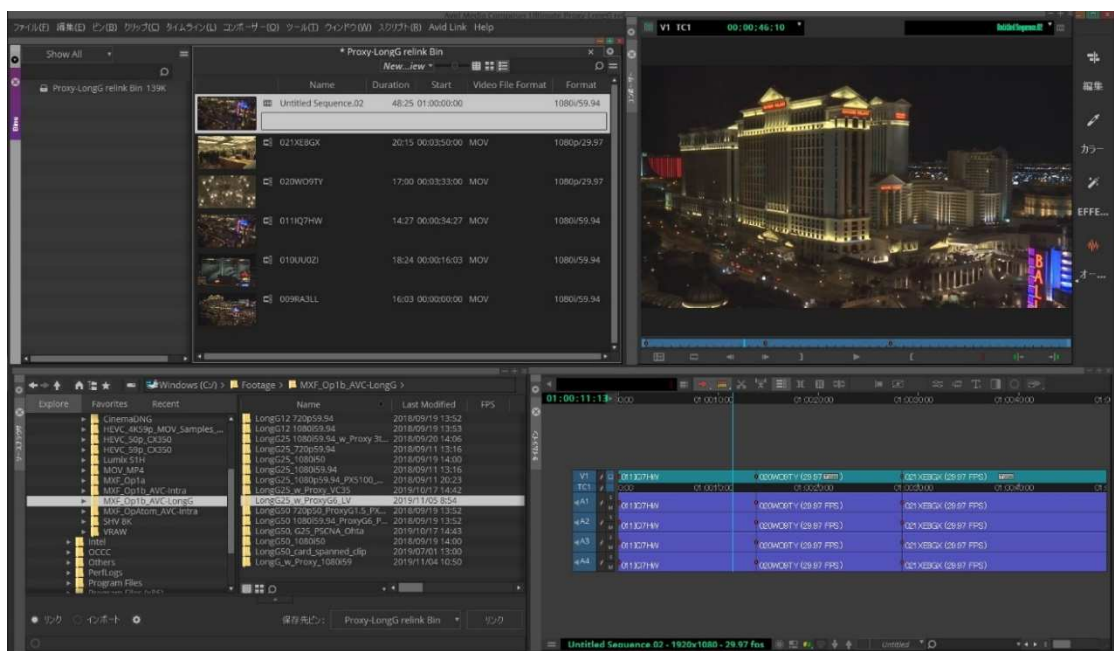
ファイル(F) 編集(E) ビン(B) クリップ(C) タイムライン(L) コンポーザー(O) ツール(T) ウィンドウ(W) スクリプト(B) Avid Link Help

Show All

Proxy-LongG relink Bin 139K

* Proxy-LongG relink Bin

New...iew

| | Name | Duration | Start | Video File Format | Format |
|---|---|---|---|---|---|
| | Untitled Sequence.02 | 48:25 | 01:00:00:00 | | 1080i/59.94 |
| | 021XE8GX | 20:15 | 00:03:50:00 | MOV | 1080p/29.97 |
| | 020WO9TY | 17:00 | 00:03:33:00 | MOV | 1080p/29.97 |
| | 011IQ7HW | 14:27 | 00:00:34:27 | MOV | 1080i/59.94 |
| | 010UU0ZI | 18:24 | 00:00:16:03 | MOV | 1080i/59.94 |
| | 009RA3LL | 16:03 | 00:00:00:00 | MOV | 1080i/59.94 |

V1 TC1 00:00:46:10

編集
カラー
EFFE...
オー...

Windows (C:) > Footage > MXF_Op1b_AVC-LongG >

Explore Favorites Recent

CinemaDNG
HEVC_4K59p_MOV_Samples_...
HEVC_50p_CX350
HEVC_59p_CX350
Lumix S1H
MOV_MP4
MXF_Op1a
MXF_Op1b_AVC-Intra
MXF_Op1b_AVC-LongG
MXF_OpAtom_AVC-Intra
SHV 8K
VRAW
Intel
OCCC
Others
PerfLogs
Program Files

| Name | Last Modified | FPS |
|---|---|---|
| LongG12 720p59.94 | 2018/09/19 13:52 | |
| LongG12 1080i59.94 | 2018/09/19 13:53 | |
| LongG25 1080i59.94_w_Proxy 3t... | 2018/09/20 14:06 | |
| LongG25_720p59.94 | 2018/09/19 13:16 | |
| LongG25_1080i50 | 2018/09/19 14:00 | |
| LongG25_1080i59.94 | 2018/09/19 13:16 | |
| LongG25_1080p59.94_PX5100_... | 2018/09/11 20:23 | |
| LongG25_w_Proxy_VC3S | 2019/10/17 14:42 | |
| LongG25_w_ProxyG6_LV | 2019/11/05 8:54 | |
| LongG50 720p50_ProxyG1.5_PX... | 2018/09/19 13:52 | |
| LongG50 1080i59.94_ProxyG6_P... | 2018/09/19 13:52 | |
| LongG50_G25_PSCNA_Ohta | 2019/10/17 14:43 | |
| LongG50_1080i50 | 2018/09/19 14:00 | |
| LongG50_card_spanned_clip | 2019/07/01 13:00 | |
| LongG_w_Proxy_1080i59 | 2019/11/04 10:50 | |

リンク インポート

保存先ビン: Proxy-LongG relink Bin リンク

01:00:11:11

V1 011IQ7HW 020WO9TY (29.97 FPS) 021XE8GX (29.97 FPS)
TC1
A1 011IQ7HW 020WO9TY (29.97 FPS) 021XE8GX (29.97 FPS)
A2 011IQ7HW 020WO9TY (29.97 FPS) 021XE8GX (29.97 FPS)
A3 011IQ7HW 020WO9TY (29.97 FPS) 021XE8GX (29.97 FPS)
A4 011IQ7HW 020WO9TY (29.97 FPS) 021XE8GX (29.97 FPS)

Untitled Sequence.02 - 1920x1080 - 29.97 fps